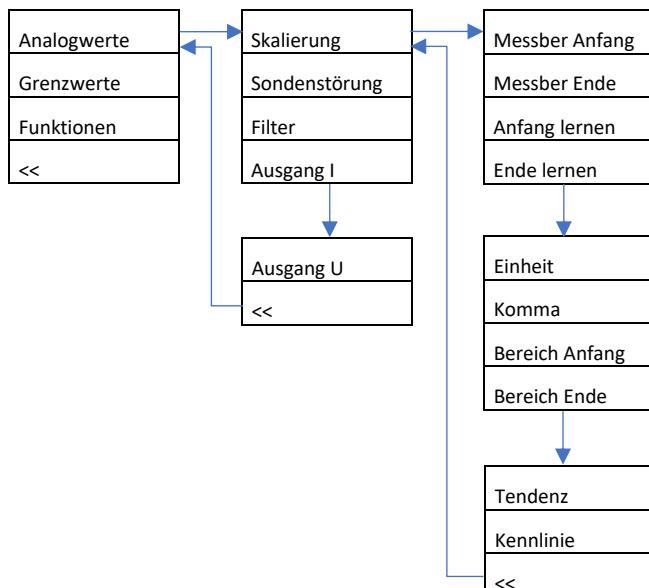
Analogwerte
Grenzwerte
Funktionen
<<

Skalierung
Sondenstörung
Filter
Ausgang I

Ausgang U
<<

Messber Anfang
Messber Ende
Anfang lernen
Ende lernen

Einheit
Komma
Bereich Anfang
Bereich Ende

Tendenz
Kennlinie
<<